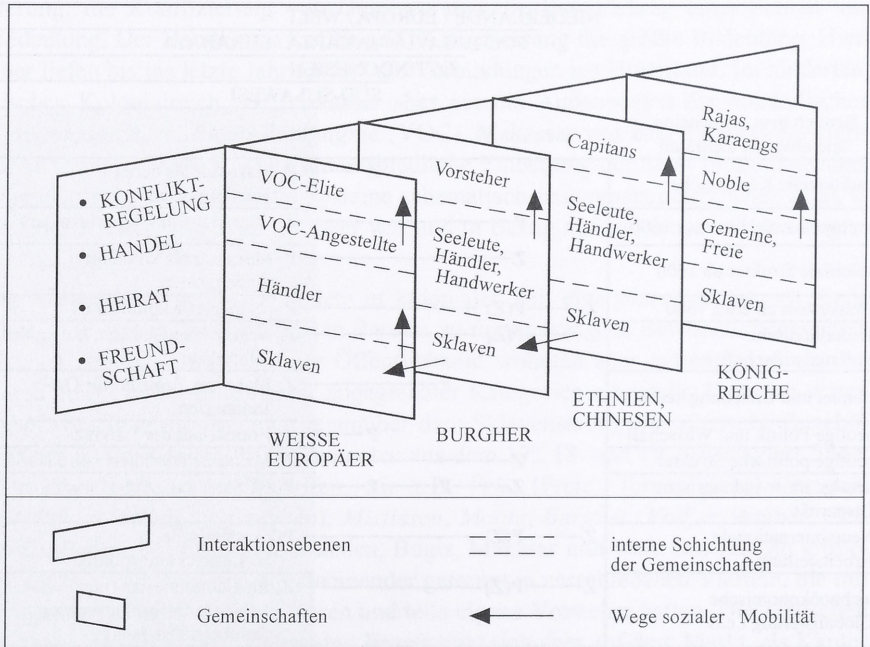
• KONFLIKT-REGELUNG
• HANDEL
• HEIRAT
• FREUND-SCHAFT

VOC-Elite
VOC-Angestellte
Händler
Sklaven

WEISSE EUROPÄER

Vorsteher
Seeleute, Händler, Handwerker
Sklaven

BURGHER

Capitans
Seeleute, Händler, Handwerker
Sklaven

ETHNIEN, CHINESEN

Rajas, Karaengs
Noble
Gemeine, Freie
Sklaven

KÖNIG-REICHE

Interaktionsebenen

interne Schichtung der Gemeinschaften

Gemeinschaften

Wege sozialer Mobilität